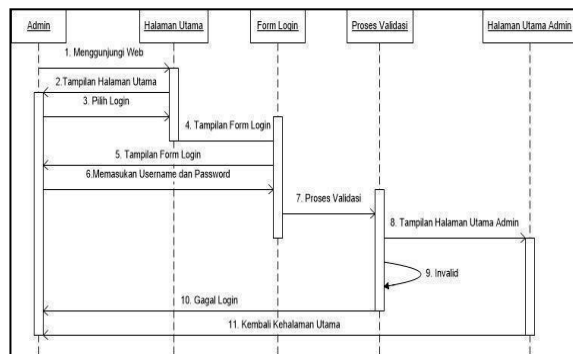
Admin
Halaman Utama
Form Login
Proses Validasi
Halaman Utama Admin

1. Menggunjungi Web
2.Tampilan Halaman Utama
3. Pilih Login
4. Tampilan Form Login
5. Tampilan Form Login
6.Memasukan Username dan Password
7. Proses Validasi
8. Tampilan Halaman Utama Admin
9. Invalid
10. Gagal Login
11. Kembali Kehalaman Utama